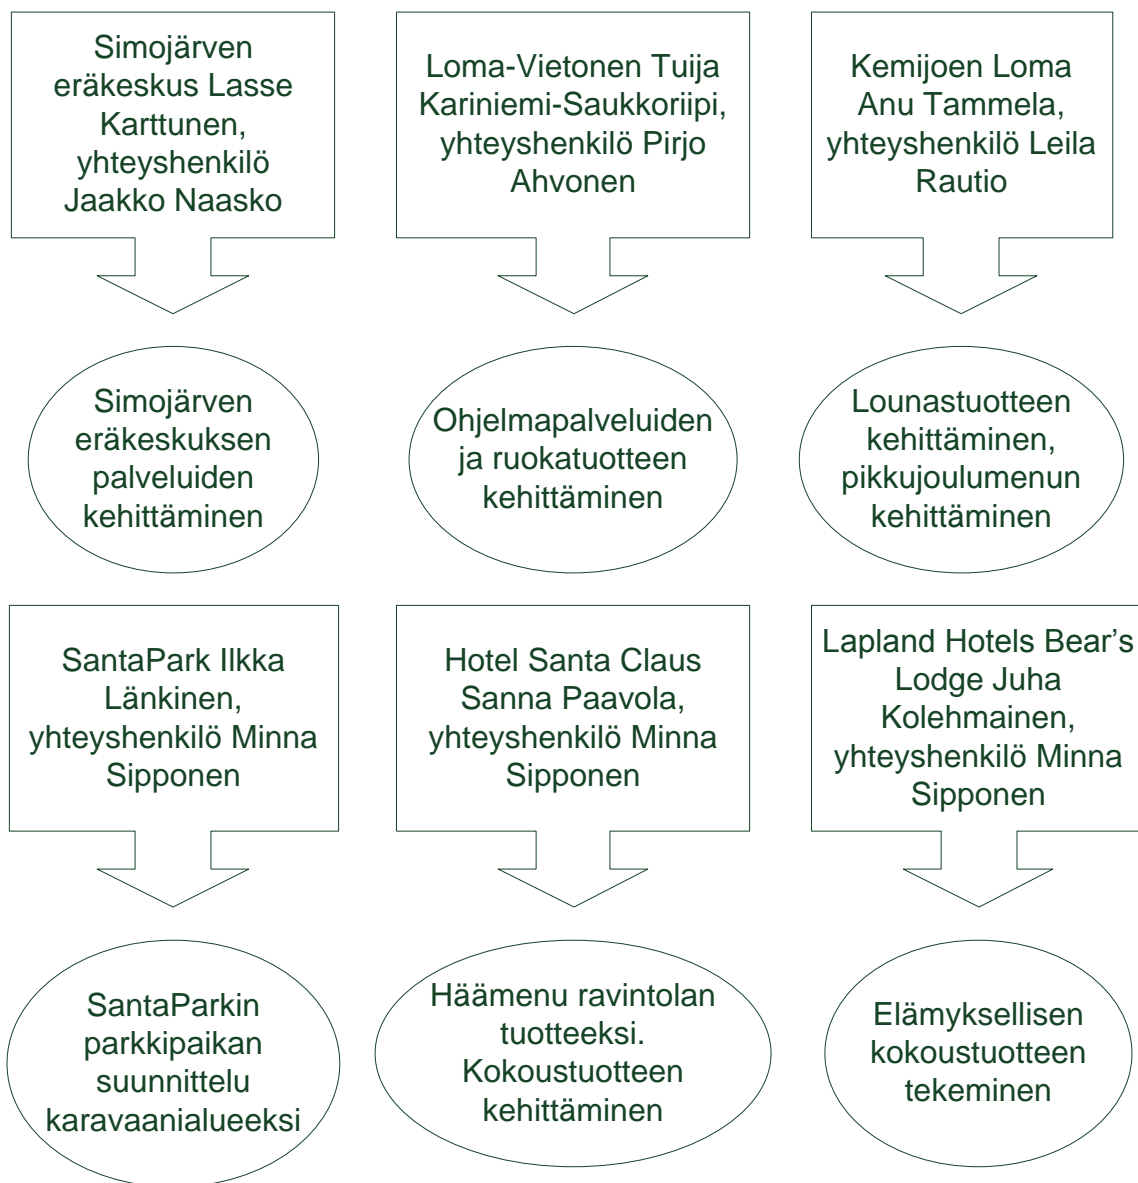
Simojärven eräkeskus Lasse Karttunen, yhteyshenkilö Jaakko Naasko

Simojärven eräkeskuksen palveluiden kehittäminen

Loma-Vietonen Tuija Kariniemi-Saukkoriipi, yhteyshenkilö Pirjo Ahvonen

Ohjelmapalveluiden ja ruokatuotteen kehittäminen

Kemijoen Loma Anu Tammela, yhteyshenkilö Leila Rautio

Lounastuotteen kehittäminen, pikkujoulumenun kehittäminen

SantaPark Ilkka Länkinen, yhteyshenkilö Minna Sipponen

SantaParkin parkkipaikan suunnittelu karavaanialueeksi

Hotel Santa Claus Sanna Paavola, yhteyshenkilö Minna Sipponen

Häämenu ravintolan tuotteeksi. Kokoustuotteen kehittäminen

Lapland Hotels Bear's Lodge Juha Kolehmainen, yhteyshenkilö Minna Sipponen

Elämyksellisen kokoustuotteen tekeminen